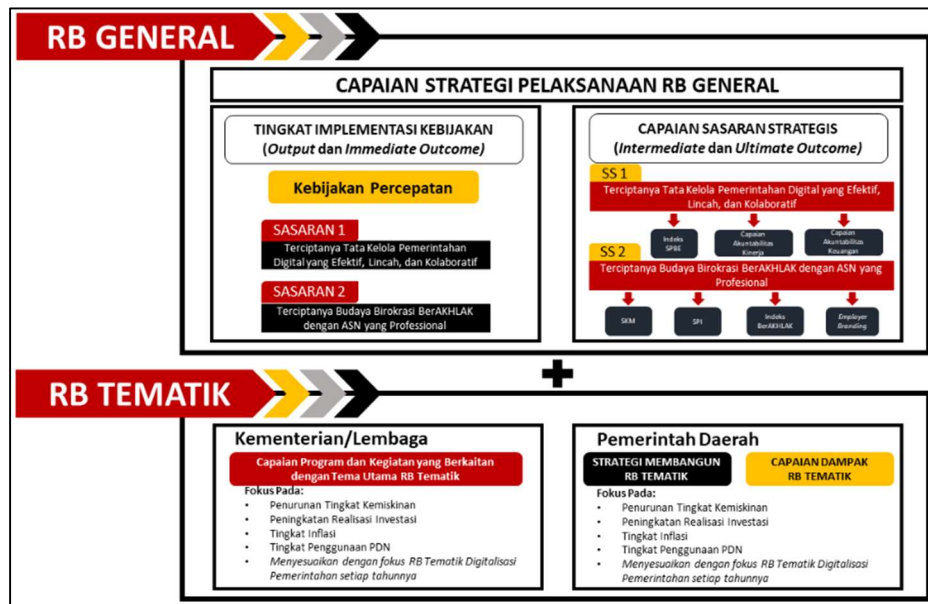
RB GENERAL

CAPAIAN STRATEGI PELAKSANAAN RB GENERAL

TINGKAT IMPLEMENTASI KEBIJAKAN
(*Output* dan *Immediate Outcome*)

Kebijakan Percepatan

SASARAN 1
Terciptanya Tata Kelola Pemerintahan Digital yang Efektif, Lincah, dan Kolaboratif

SASARAN 2
Terciptanya Budaya Birokrasi BerAKHLAK dengan ASN yang Professional

CAPAIAN SASARAN STRATEGIS
(*Intermediate* dan *Ultimate Outcome*)

SS 1
Terciptanya Tata Kelola Pemerintahan Digital yang Efektif, Lincah, dan Kolaboratif

Indeks SPBE

Capaian Akuntabilitas Kinerja

Capaian Akuntabilitas Keuangan

SS 2
Terciptanya Budaya Birokrasi BerAKHLAK dengan ASN yang Profesional

SKM

SPI

Indeks BerAKHLAK

*Employer Branding*

RB TEMATIK

Kementerian/Lembaga

Capaian Program dan Kegiatan yang Berkaitan dengan Tema Utama RB Tematik

Fokus Pada:
• Penurunan Tingkat Kemiskinan
• Peningkatan Realisasi Investasi
• Tingkat Inflasi
• Tingkat Penggunaan PDN
• *Menyesuaikan dengan fokus RB Tematik Digitalisasi Pemerintahan setiap tahunnya*

Pemerintah Daerah

STRATEGI MEMBANGUN RB TEMATIK

CAPAIAN DAMPAK RB TEMATIK

Fokus Pada:
• Penurunan Tingkat Kemiskinan
• Peningkatan Realisasi Investasi
• Tingkat Inflasi
• Tingkat Penggunaan PDN
• *Menyesuaikan dengan fokus RB Tematik Digitalisasi Pemerintahan setiap tahunnya*